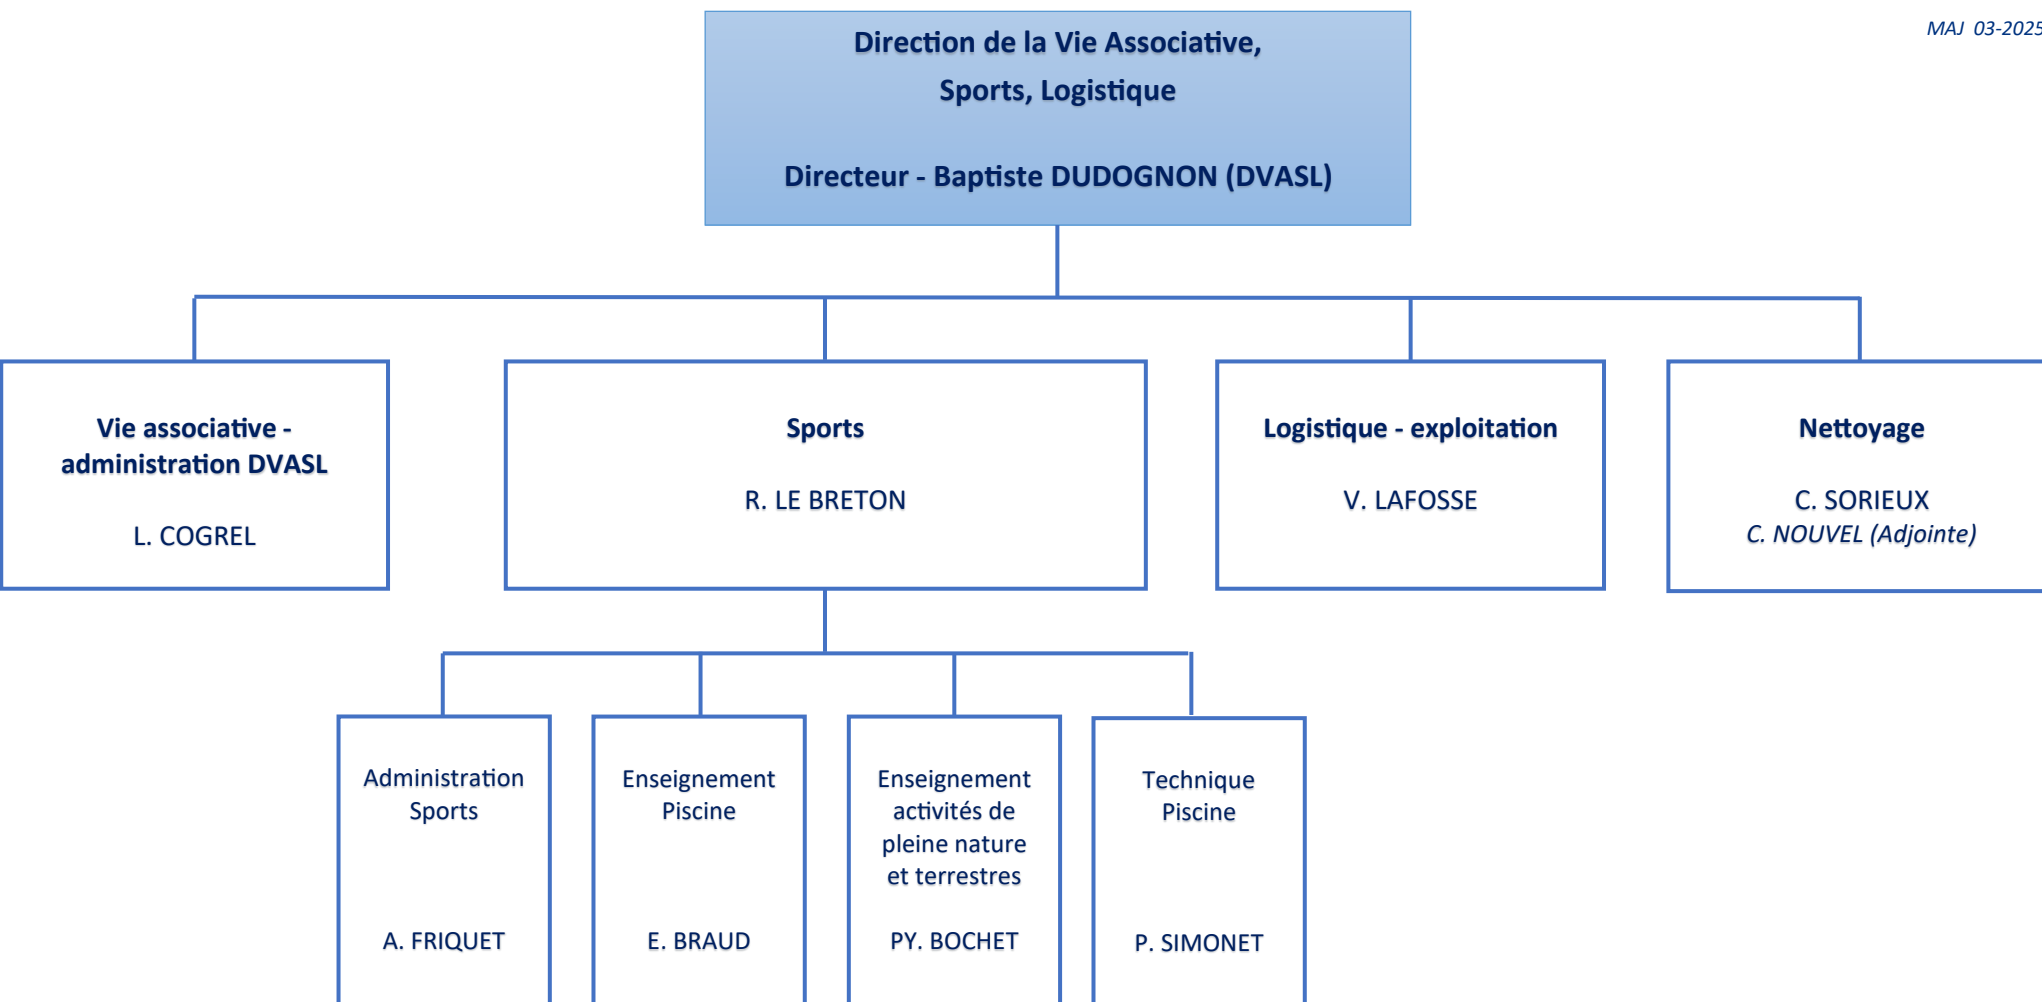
MAJ 03-2025

Direction de la Vie Associative, Sports, Logistique

Directeur - Baptiste DUDOGNON (DVASL)

Vie associative - administration DVASL

L. COGREL

Sports

R. LE BRETON

Logistique - exploitation

V. LAFOSSE

Nettoyage

C. SORIEUX
C. NOUVEL (Adjointe)

Administration Sports

A. FRIQUET

Enseignement Piscine

E. BRAUD

Enseignement activités de pleine nature et terrestres

PY. BOCHET

Technique Piscine

P. SIMONET